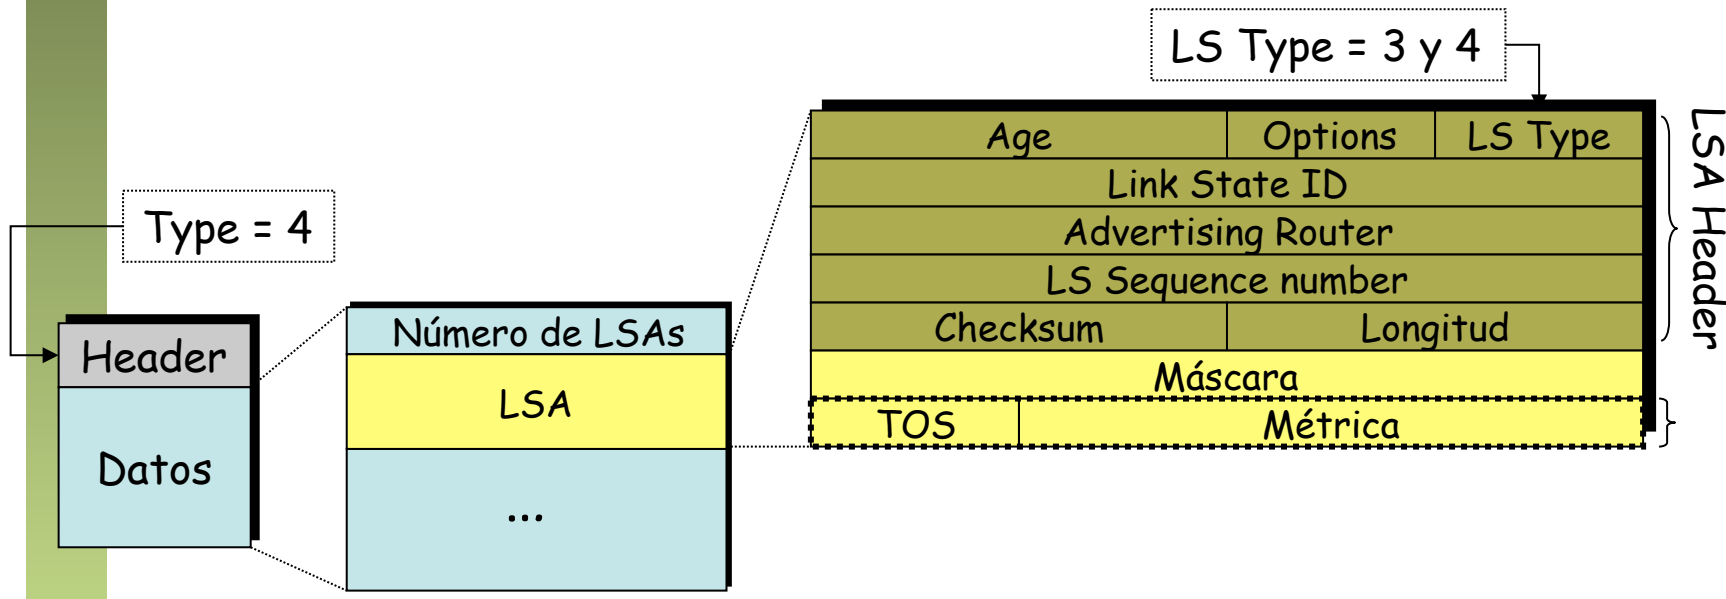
LS Type = 3 y 4

Type = 4

Header

Datos

Número de LSAs

LSA

...

| Age | Options | LS Type |
|---|---|---|
| Link State ID | | |
| Advertising Router | | |
| LS Sequence number | | |
| Checksum | Longitud | |
| Máscara | | |
| TOS | Métrica | |

LSA Header